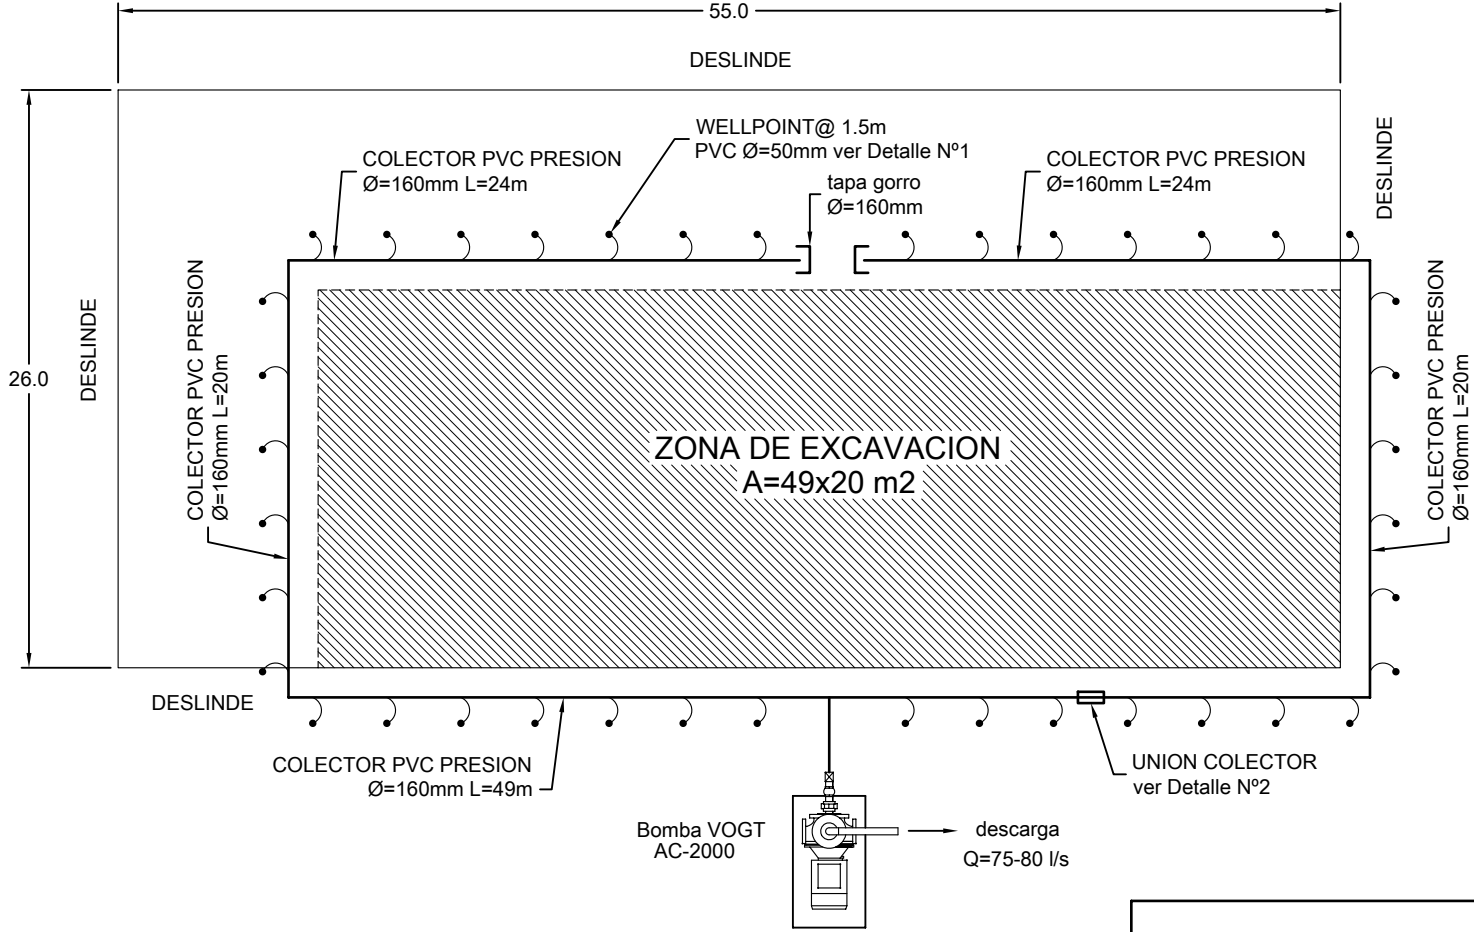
55.0

DESLINDE

WELLPOINT@ 1.5m
PVC Ø=50mm ver Detalle Nº1

COLECTOR PVC PRESION
Ø=160mm L=24m

tapa gorro
Ø=160mm

COLECTOR PVC PRESION
Ø=160mm L=24m

DESLINDE

26.0

DESLINDE

COLECTOR PVC PRESION
Ø=160mm L=20m

ZONA DE EXCAVACION
A=49x20 m2

COLECTOR PVC PRESION
Ø=160mm L=20m

DESLINDE

COLECTOR PVC PRESION
Ø=160mm L=49m

UNION COLECTOR
ver Detalle Nº2

Bomba VOGT
AC-2000

descarga
Q=75-80 l/s